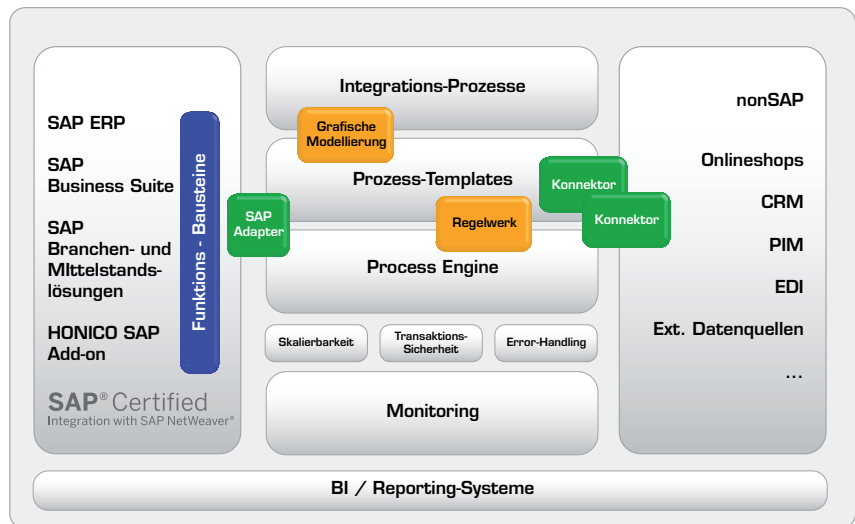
SAP ERP

SAP
Business Suite

SAP
Branchen- und
MIttelstands-
lösungen

HONICO SAP
Add-on

Funktions - Bausteine

SAP® Certified
Integration with SAP NetWeaver®

SAP Adapter

Integrations-Prozesse

Grafische Modellierung

Prozess-Templates

Regelwerk

Process Engine

Konnektor

Konnektor

Skalierbarkeit

Transaktions-Sicherheit

Error-Handling

Monitoring

nonSAP

Onlineshops

CRM

PIM

EDI

Ext. Datenquellen

...

BI / Reporting-Systeme